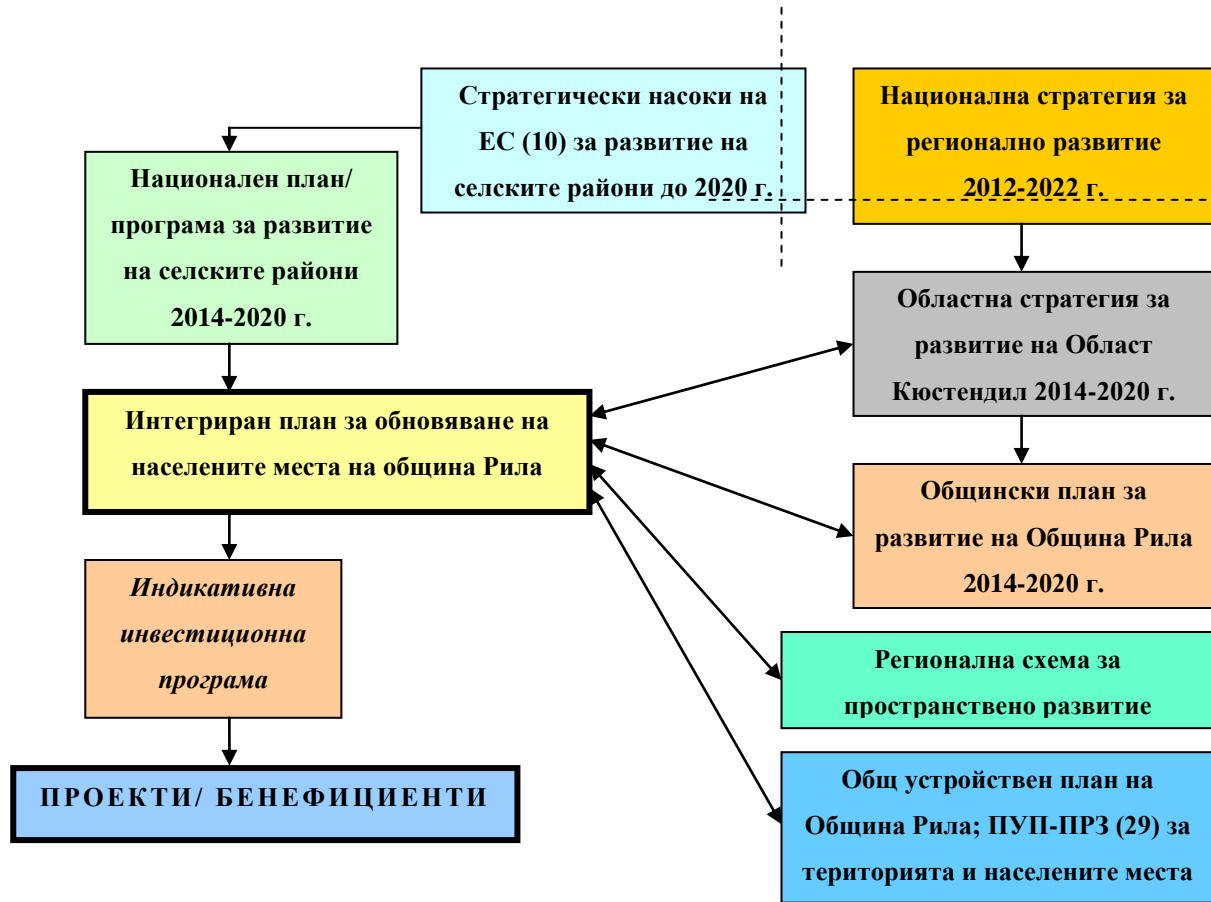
Стратегически насоки на ЕС (10) за развитие на селските райони до 2020 г.

Национална стратегия за регионално развитие 2012-2022 г.

Национален план/ програма за развитие на селските райони 2014-2020 г.

Областна стратегия за развитие на Област Кюстендил 2014-2020 г.

Интегриран план за обновяване на населените места на община Рила

Общински план за развитие на Община Рила 2014-2020 г.

*Индикативна инвестиционна програма*

Регионална схема за пространствено развитие

ПРОЕКТИ/ БЕНЕФИЦИЕНТИ

Общ устройствен план на Община Рила; ПУП-ПРЗ (29) за територията и населените места